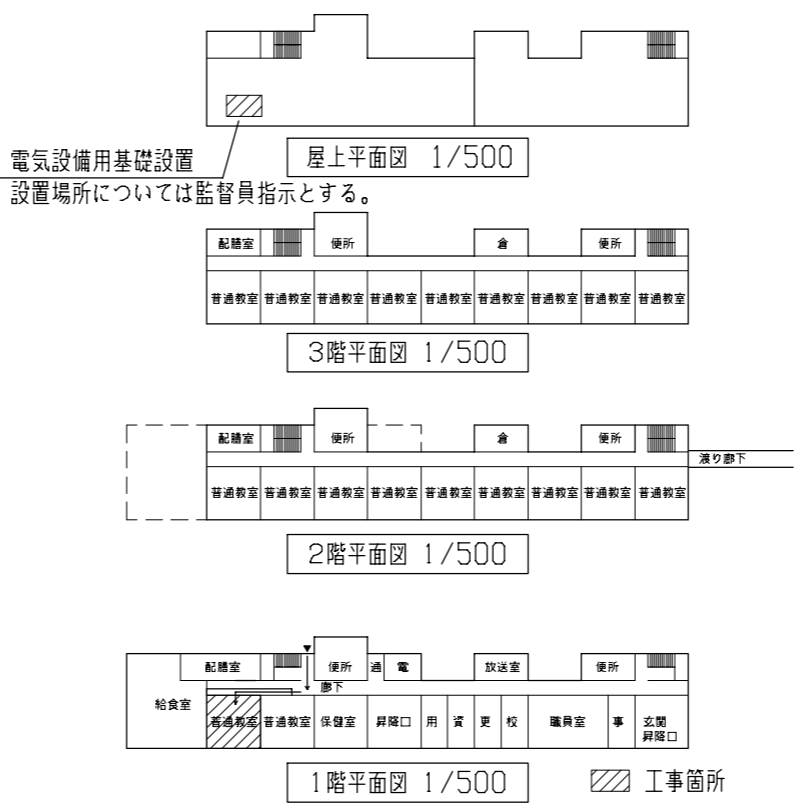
電気設備用基礎設置
設置場所については監督員指示とする。

屋上平面図 1/500

配膳室 便所 倉 便所
普通教室 普通教室 普通教室 普通教室 普通教室 普通教室 普通教室 普通教室 普通教室

3階平面図 1/500

配膳室 便所 倉 便所
渡り廊下
普通教室 普通教室 普通教室 普通教室 普通教室 普通教室 普通教室 普通教室 普通教室

2階平面図 1/500

配膳室 便所 通 電 放送室 便所
廊下
給食室
普通教室 普通教室 保健室 昇降口 用 資 更 校 職員室 事 玄関 昇降口

1階平面図 1/500

工事箇所